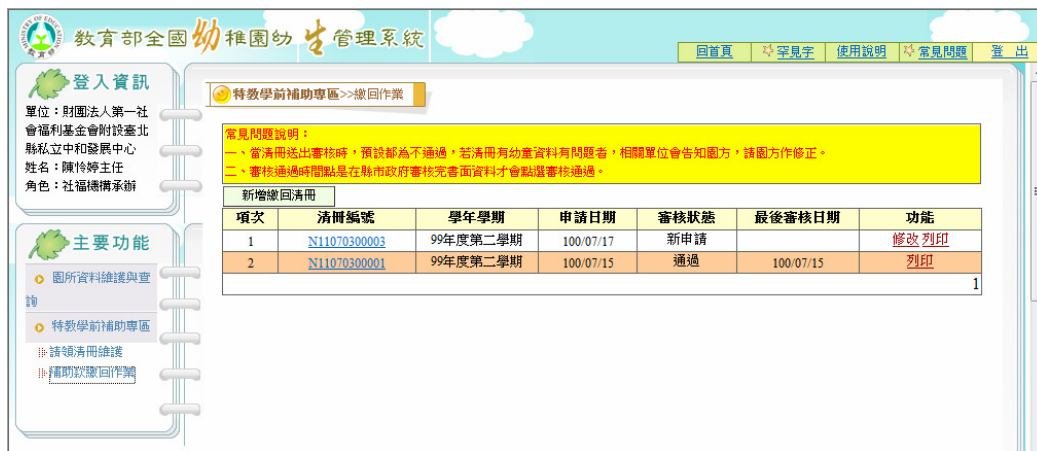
MINISTRY OF EDUCATION

教育部全國幼稚園幼生管理系統

回首頁 罕見字 使用說明 常見問題 登出

登入資訊

單位：財團法人第一社會福利基金會附設臺北縣私立中和發展中心
姓名：陳怜婷主任
角色：社福機構承辦

主要功能

園所資料維護與查詢

特教學前補助專區

請領清冊維護

補助款繳回作業

特教學前補助專區>>繳回作業

常見問題說明：
一、當清冊送出審核時，預設都為不通過，若清冊有幼童資料有問題者，相關單位會告知園方，請園方作修正。
二、審核通過時間點是在縣市政府審核完書面資料才會點選審核通過。

新增繳回清冊

| 項次 | 清冊編號 | 學年學期 | 申請日期 | 審核狀態 | 最後審核日期 | 功能 |
|---|---|---|---|---|---|---|
| 1 | N11070300003 | 99年度第二學期 | 100/07/17 | 新申請 | | 修改 列印 |
| 2 | N11070300001 | 99年度第二學期 | 100/07/15 | 通過 | 100/07/15 | 列印 |

1